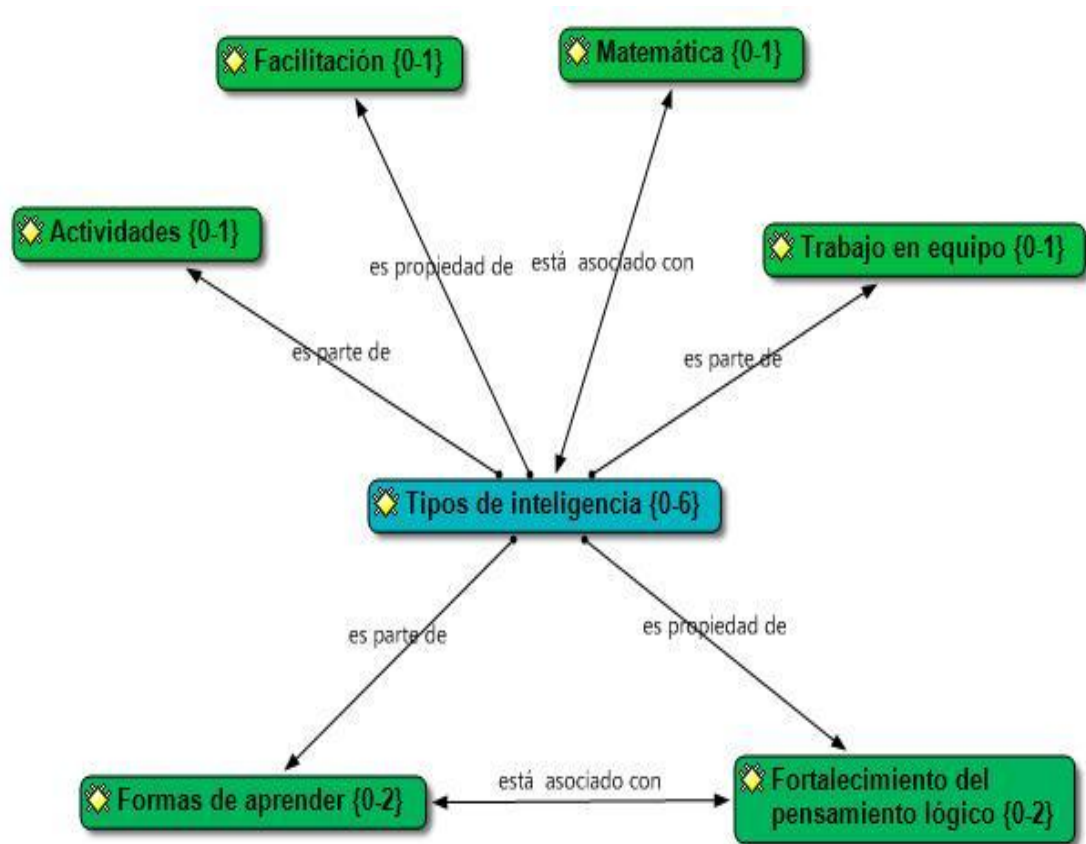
Facilitación {0-1}

Matemática {0-1}

Actividades {0-1}

Trabajo en equipo {0-1}

es propiedad de

está asociado con

es parte de

es parte de

Tipos de inteligencia {0-6}

es parte de

es propiedad de

está asociado con

Formas de aprender {0-2}

Fortalecimiento del pensamiento lógico {0-2}